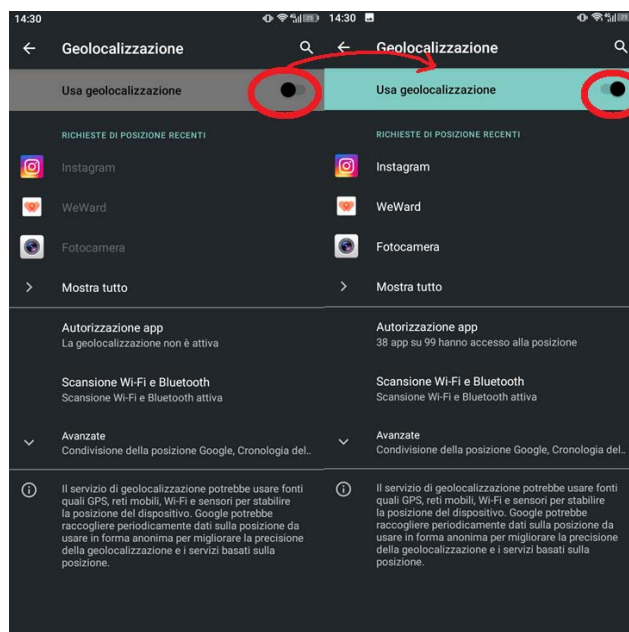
14:30

Geolocalizzazione

Usa geolocalizzazione

RICHIESTE DI POSIZIONE RECENTI

Instagram

WeWard

Fotocamera

Mostra tutto

Autorizzazione app
La geolocalizzazione non è attiva

Scansione Wi-Fi e Bluetooth
Scansione Wi-Fi e Bluetooth attiva

Avanzate
Condivisione della posizione Google, Cronologia del...

Il servizio di geolocalizzazione potrebbe usare fonti quali GPS, reti mobili, Wi-Fi e sensori per stabilire la posizione del dispositivo. Google potrebbe raccogliere periodicamente dati sulla posizione da usare in forma anonima per migliorare la precisione della geolocalizzazione e i servizi basati sulla posizione.

14:30

Geolocalizzazione

Usa geolocalizzazione

RICHIESTE DI POSIZIONE RECENTI

Instagram

WeWard

Fotocamera

Mostra tutto

Autorizzazione app
38 app su 99 hanno accesso alla posizione

Scansione Wi-Fi e Bluetooth
Scansione Wi-Fi e Bluetooth attiva

Avanzate
Condivisione della posizione Google, Cronologia del...

Il servizio di geolocalizzazione potrebbe usare fonti quali GPS, reti mobili, Wi-Fi e sensori per stabilire la posizione del dispositivo. Google potrebbe raccogliere periodicamente dati sulla posizione da usare in forma anonima per migliorare la precisione della geolocalizzazione e i servizi basati sulla posizione.